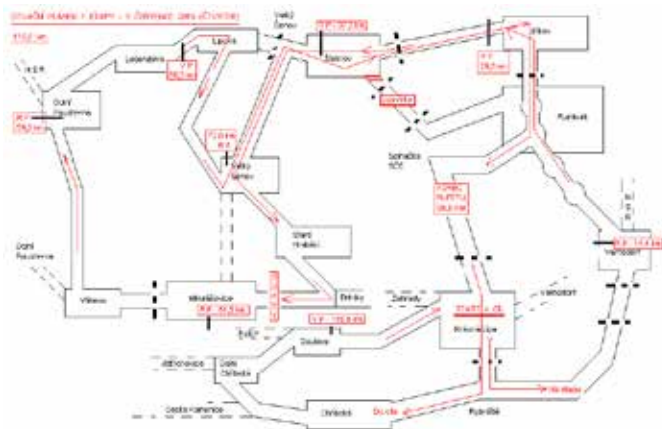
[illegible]

Lednáčkov
Lázně
Velký Šenov
Šenov
Vilkov
Horní Poustevna
Plunkov
Velký Šenov
Dolní Poustevna
Horní Hrabice
Vilémov
Mikulášovice
Brtníky
Zahrady
Vilémov
Krásná Lípa
Vlčí Hora
Dolní Chřibská
Doubice
Chřibská
Rybniště
Dolní Chřibská
Studenka